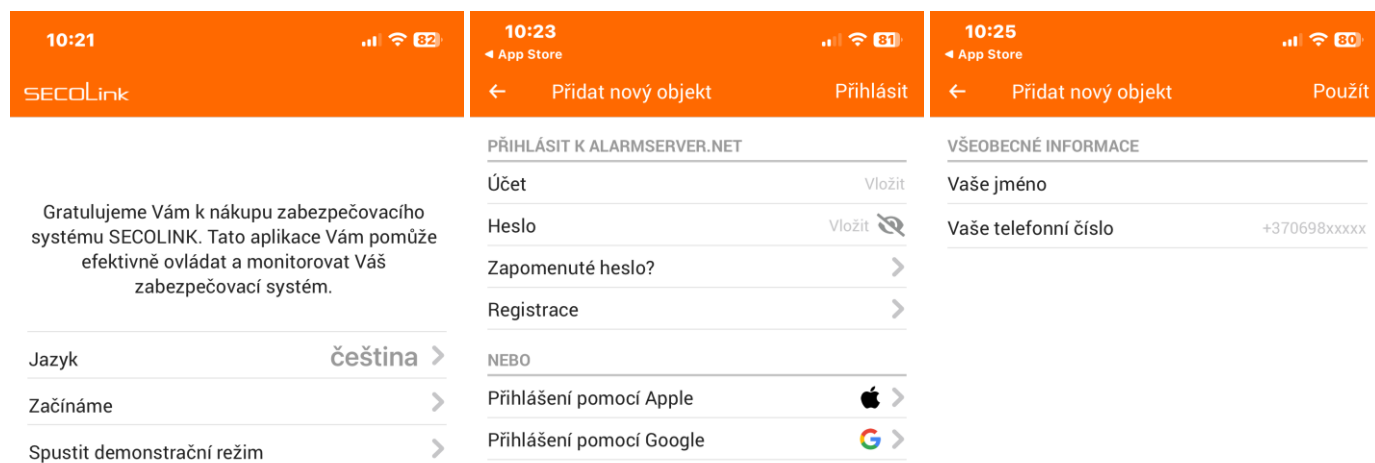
10:21

82

SECOLink

Gratulujeme Vám k nákupu zabezpečovacího systému SECOLINK. Tato aplikace Vám pomůže efektivně ovládat a monitorovat Váš zabezpečovací systém.

Jazyk čeština

Začínáme

Spustit demonstrační režim

10:23
◂ App Store

81

← Přidat nový objekt Přihlásit

PŘIHLÁSIT K ALARMSERVER.NET

Účet Vložit

Heslo Vložit

Zapomenuté heslo?

Registrace

NEBO

Přihlášení pomocí Apple

Přihlášení pomocí Google

10:25
◂ App Store

80

← Přidat nový objekt Použít

VŠEOBECNÉ INFORMACE

Vaše jméno

Vaše telefonní číslo +370698xxxxx